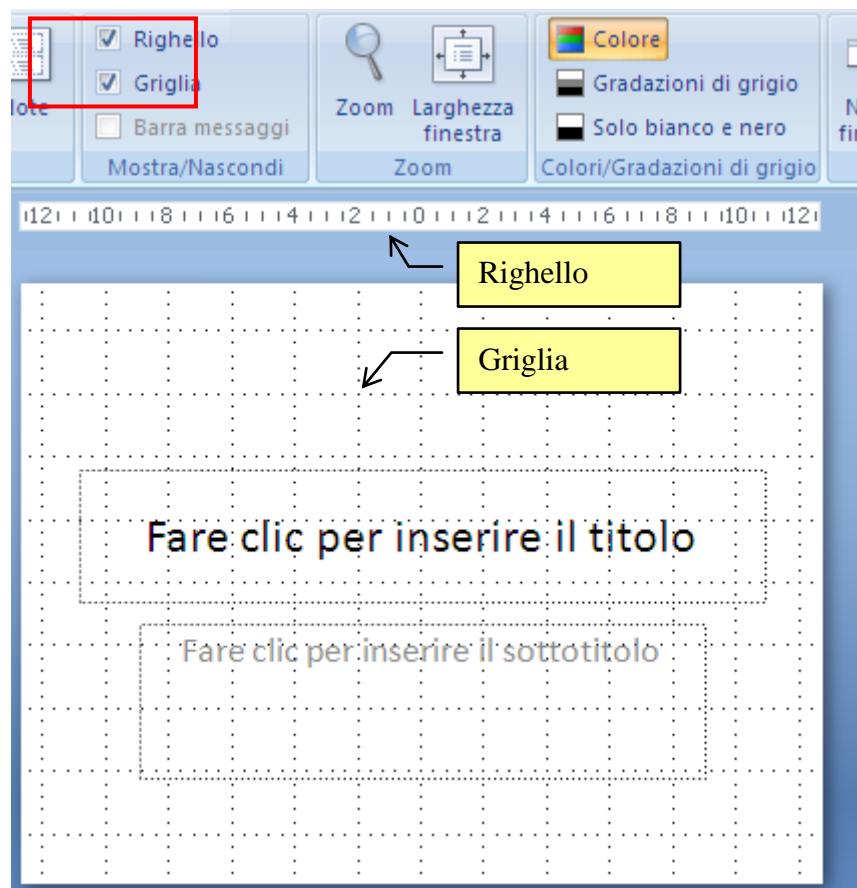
Note

Righello
Griglia
Barra messaggi
Mostra/Nascondi

Zoom
Larghezza finestra
Zoom

Colore
Gradazioni di grigio
Solo bianco e nero
Colori/Gradazioni di grigio

N
fi

12 10 8 6 4 2 0 2 4 6 8 10 12

Righello

Griglia

Fare clic per inserire il titolo

Fare clic per inserire il sottotitolo